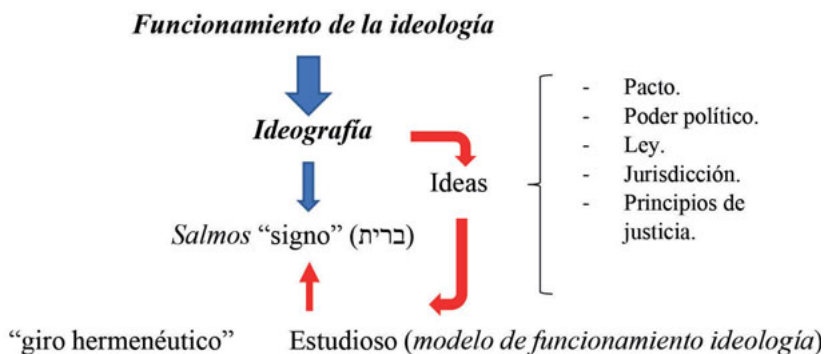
Funcionamiento de la ideología

Ideografía

Ideas

- Pacto.
- Poder político.
- Ley.
- Jurisdicción.
- Principios de justicia.

Salmos "signo" (ברית)

"giro hermenéutico"

Estudioso (modelo de funcionamiento ideología)